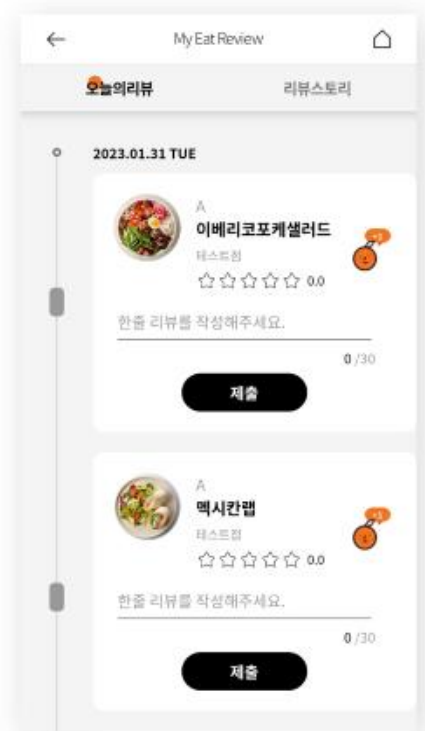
My Eat Review

오늘의리뷰
리뷰스토리

2023.01.31 TUE

A
이베리코포케샐러드
테스트점
☆☆☆☆☆ 0.0
+5
한줄 리뷰를 작성해주세요.
0 /30
제출

A
멕시칸랩
테스트점
☆☆☆☆☆ 0.0
+5
한줄 리뷰를 작성해주세요.
0 /30
제출